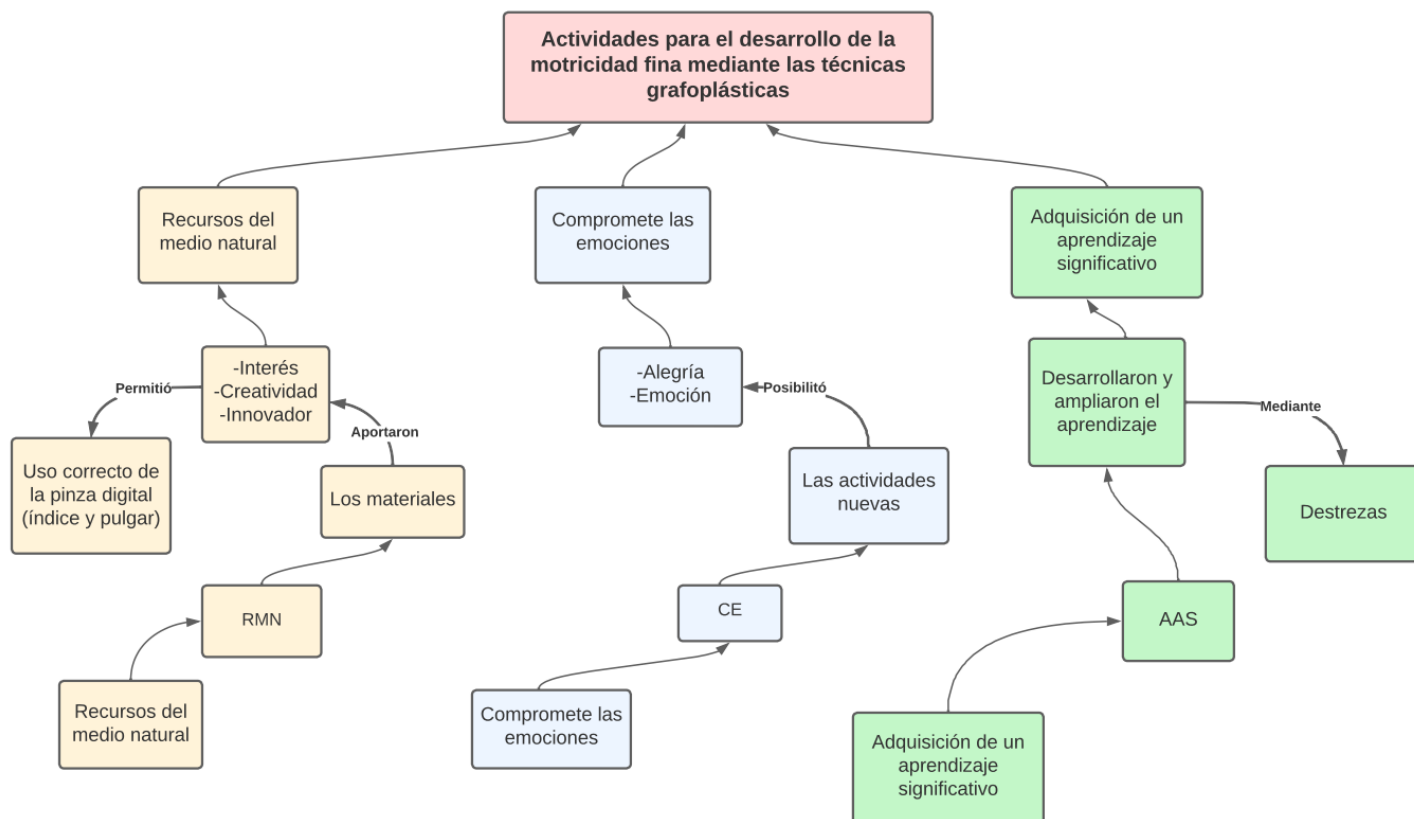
Actividades para el desarrollo de la motricidad fina mediante las técnicas grafoplásticas

Recursos del medio natural

-Interés
-Creatividad
-Innovador

Permitió

Uso correcto de la pinza digital (índice y pulgar)

Aportaron

Los materiales

RMN

Recursos del medio natural

Compromete las emociones

-Alegría
-Emoción

Posibilitó

Las actividades nuevas

CE

Compromete las emociones

Adquisición de un aprendizaje significativo

Desarrollaron y ampliaron el aprendizaje

Mediante

Destrezas

AAS

Adquisición de un aprendizaje significativo